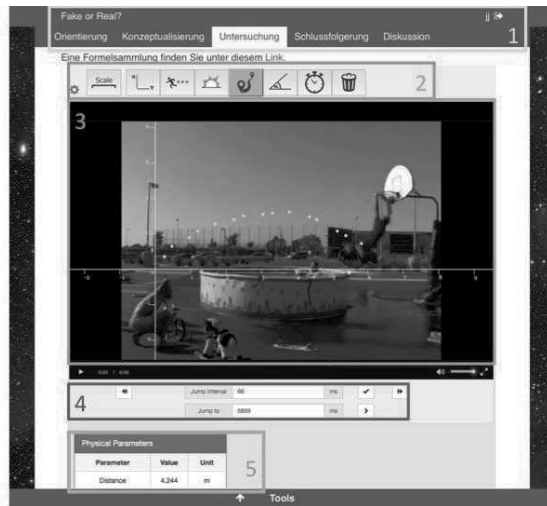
Fake or Real?

Orientierung Konzeptualisierung Untersuchung Schlussfolgerung Diskussion

1

Eine Formelsammlung finden Sie unter diesem Link.

Scale

2

3

0:00 / 0:08

4

Jump Interval 66 ms

Jump to 5859 ms

Physical Parameters

| Parameter | Value | Unit |
|---|---|---|
| Distance | 4,244 | m |

5

Tools